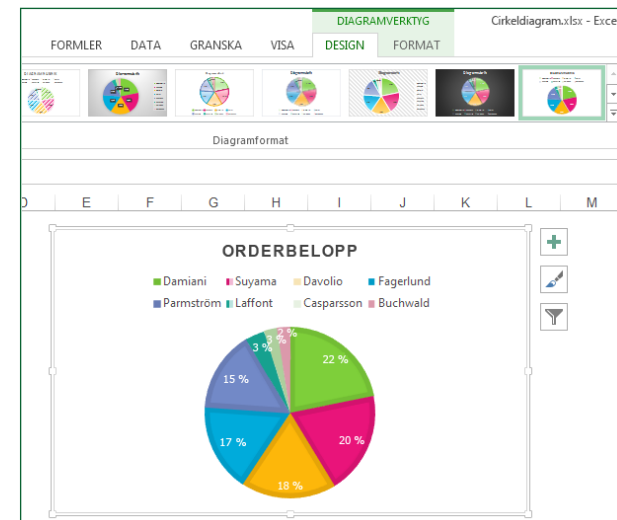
DIAGRAMVERKTYG
Cirkeldiagram.xlsx - Exce
FORMLER DATA GRANSKA VISA DESIGN FORMAT
Diagramformat
D E F G H I J K L M
ORDERBELOPP
Damiani Suyama Davolio Fagerlund
Parmström Laffont Casparsson Buchwald
22 %
20 %
18 %
17 %
15 %
3 %
3 %
2 %